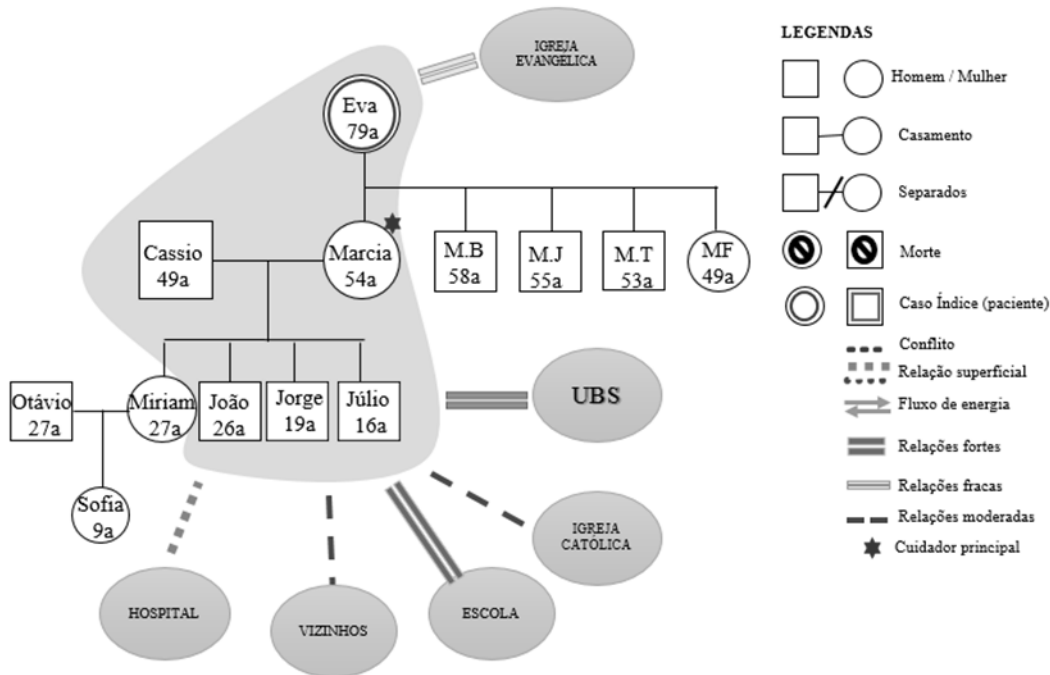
IGREJA EVANGELICA

Eva 79a

Cassio 49a

Marcia 54a

M.B 58a

M.J 55a

M.T 53a

MF 49a

Otávio 27a

Miriam 27a

João 26a

Jorge 19a

Júlio 16a

Sofia 9a

UBS

IGREJA CATÓLICA

HOSPITAL

VIZINHOS

ESCOLA

LEGENDAS

Homem / Mulher

Casamento

Separados

Morte

Caso Índice (paciente)

Conflito

Relação superficial

Fluxo de energia

Relações fortes

Relações fracas

Relações moderadas

Cuidador principal